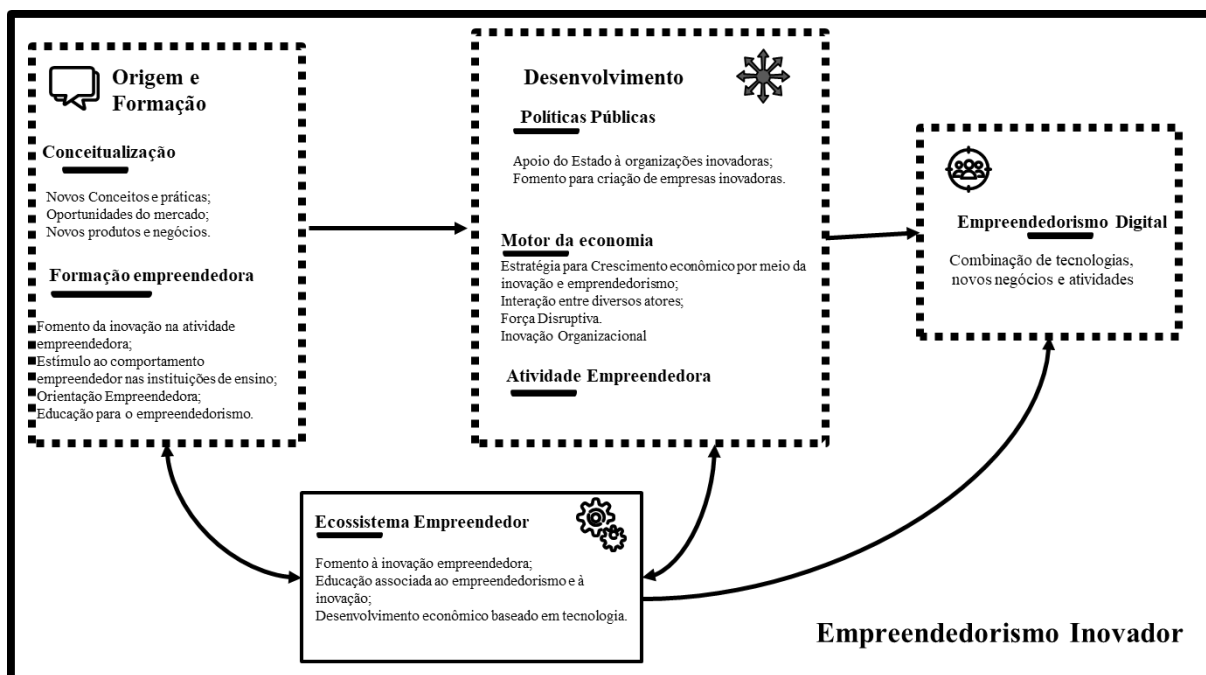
Origem e Formação

Conceitualização

Novos Conceitos e práticas;
Oportunidades do mercado;
Novos produtos e negócios.

Formação empreendedora

Fomento da inovação na atividade empreendedora;
Estímulo ao comportamento empreendedor nas instituições de ensino;
Orientação Empreendedora;
Educação para o empreendedorismo.

Desenvolvimento

Políticas Públicas

Apoio do Estado à organizações inovadoras;
Fomento para criação de empresas inovadoras.

Motor da economia

Estratégia para Crescimento econômico por meio da inovação e empreendedorismo;
Interação entre diversos atores;
Força Disruptiva.
Inovação Organizacional

Atividade Empreendedora

Empreendedorismo Digital

Combinação de tecnologias, novos negócios e atividades

Ecossistema Empreendedor

Fomento à inovação empreendedora;
Educação associada ao empreendedorismo e à inovação;
Desenvolvimento econômico baseado em tecnologia.

Empreendedorismo Inovador